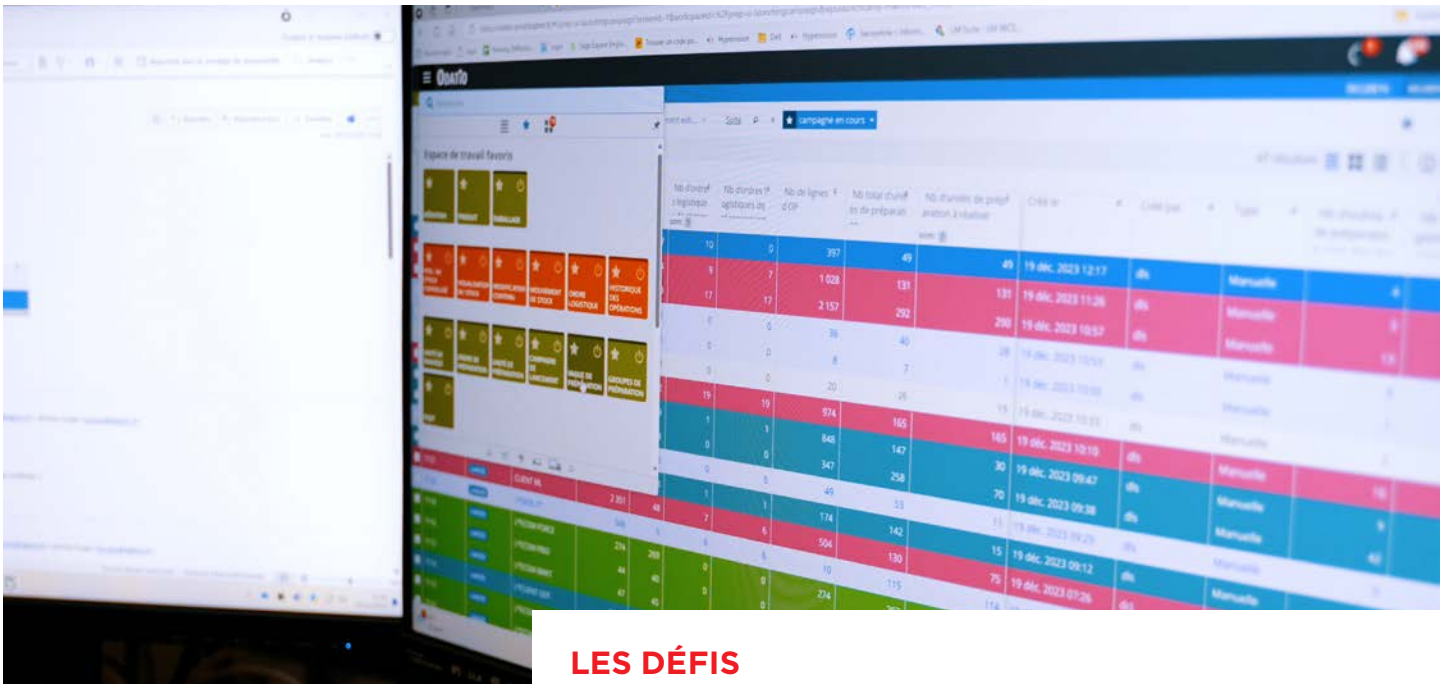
LES DÉFIS

ODATIO

Espace de travail favoris

campagne en cours

Nb d'ordres logistique

Nb d'ordres logistiques

Nb de lignes d'OP

Nb total d'unités de préparation

Nb d'unités de préparation à réaliser

Créé le

Créé par

Type

| | | | | | |
|---|---|---|---|---|---|
| 10 | 0 | 397 | 49 | 49 | 19 déc. 2023 12:17 |
| 9 | 7 | 1 028 | 131 | 131 | 19 déc. 2023 11:26 |
| 17 | 17 | 2 157 | 292 | 290 | 19 déc. 2023 10:57 |
| 19 | 19 | 974 | 165 | 165 | 19 déc. 2023 10:10 |
| 1 | 1 | 848 | 147 | 30 | 19 déc. 2023 09:47 |
| 0 | 0 | 347 | 258 | 70 | 19 déc. 2023 09:38 |
| 6 | 6 | 504 | 130 | 15 | 19 déc. 2023 09:12 |
| | | 274 | 115 | 75 | 19 déc. 2023 07:26 |

Manuelle